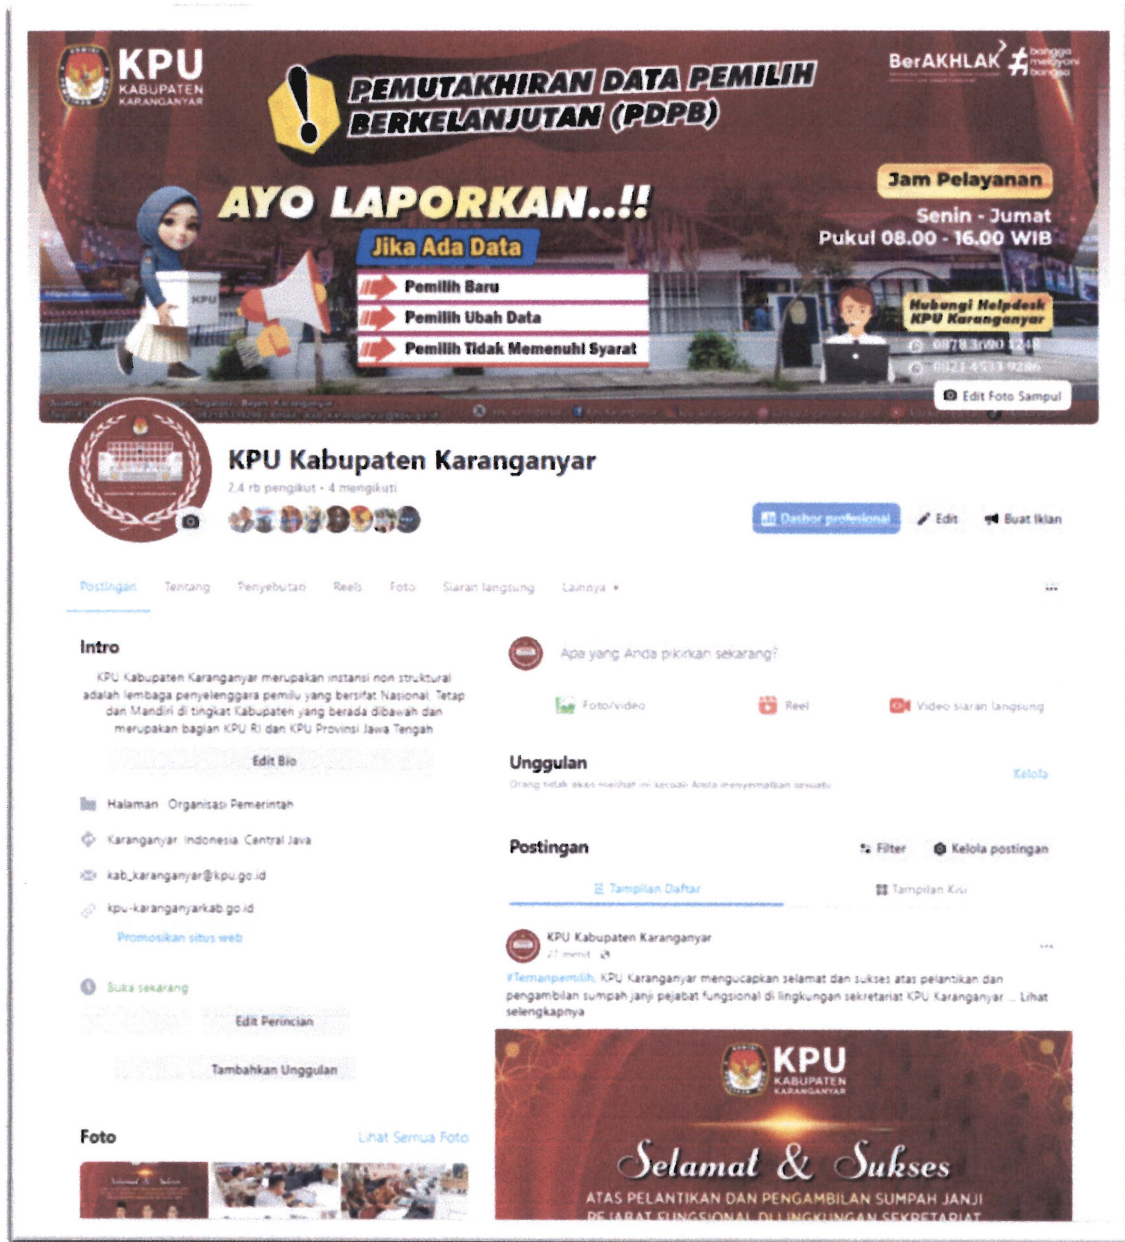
KPU KABUPATEN KARANGANYAR

PEMUTAKHIRAN DATA PEMILIH BERKELANJUTAN (PDPB)

BerAKHLAK #bangga melayani bangsa

AYO LAPORKAN..!!

Jika Ada Data

Pemilih Baru

Pemilih Ubah Data

Pemilih Tidak Memenuhi Syarat

Jam Pelayanan

Senin - Jumat

Pukul 08.00 - 16.00 WIB

Hubungi Helpdesk KPU Karanganyar

0878 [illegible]

0821 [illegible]

Edit Foto Sampul

KPU Kabupaten Karanganyar

2,4 rb pengikut • 4 mengikuti

Dasbor profesional

Edit

Buat Iklan

Postingan Tentang Penyebutan Reels Foto Siaran langsung Lainnya

Intro

KPU Kabupaten Karanganyar merupakan instansi non struktural adalah lembaga penyelenggara pemilu yang bersifat Nasional, Tetap dan Mandiri di tingkat Kabupaten yang berada dibawah dan merupakan bagian KPU RI dan KPU Provinsi Jawa Tengah

Edit Bio

Halaman · Organisasi Pemerintah

Karanganyar, Indonesia, Central Java

kab_karanganyar@kpu.go.id

kpu-karanganyarkab.go.id

Promosikan situs web

Buka sekarang

Edit Perincian

Tambahkan Unggulan

Foto

Lihat Semua Foto

Apa yang Anda pikirkan sekarang?

Foto/video

Reel

Video siaran langsung

Unggulan

Orang tidak akan melihat ini kecuali Anda menyematkan sesuatu

Kelola

Postingan

Filter

Kelola postingan

Tampilan Daftar

Tampilan Kisi

KPU Kabupaten Karanganyar

21 menit

#Temanpemilih, KPU Karanganyar mengucapkan selamat dan sukses atas pelantikan dan pengambilan sumpah janji pejabat fungsional di lingkungan sekretariat KPU Karanganyar ... Lihat selengkapnya

KPU KABUPATEN KARANGANYAR

Selamat & Sukses

ATAS PELANTIKAN DAN PENGAMBILAN SUMPAH JANJI PEJABAT FUNGSIONAL DI LINGKUNGAN SEKRETARIAT